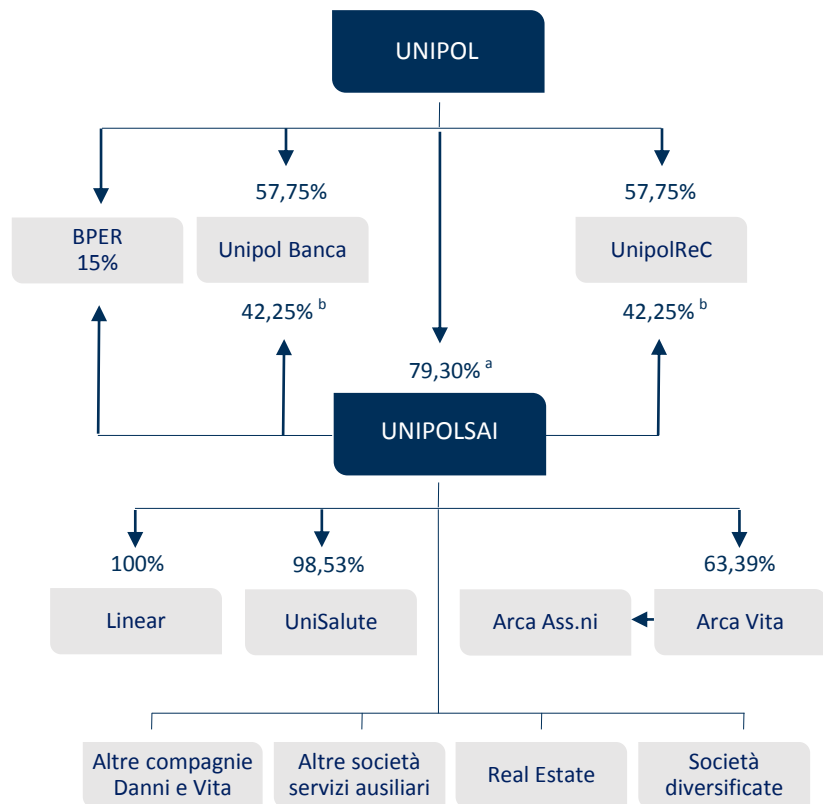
UNIPOL

57,75%

57,75%

BPER
15%

Unipol Banca

UnipolReC

42,25% $^{b}$

42,25% $^{b}$

79,30% $^{a}$

UNIPOLSAI

100%

98,53%

63,39%

Linear

UniSalute

Arca Ass.ni

Arca Vita

Altre compagnie Danni e Vita

Altre società servizi ausiliari

Real Estate

Società diversificate